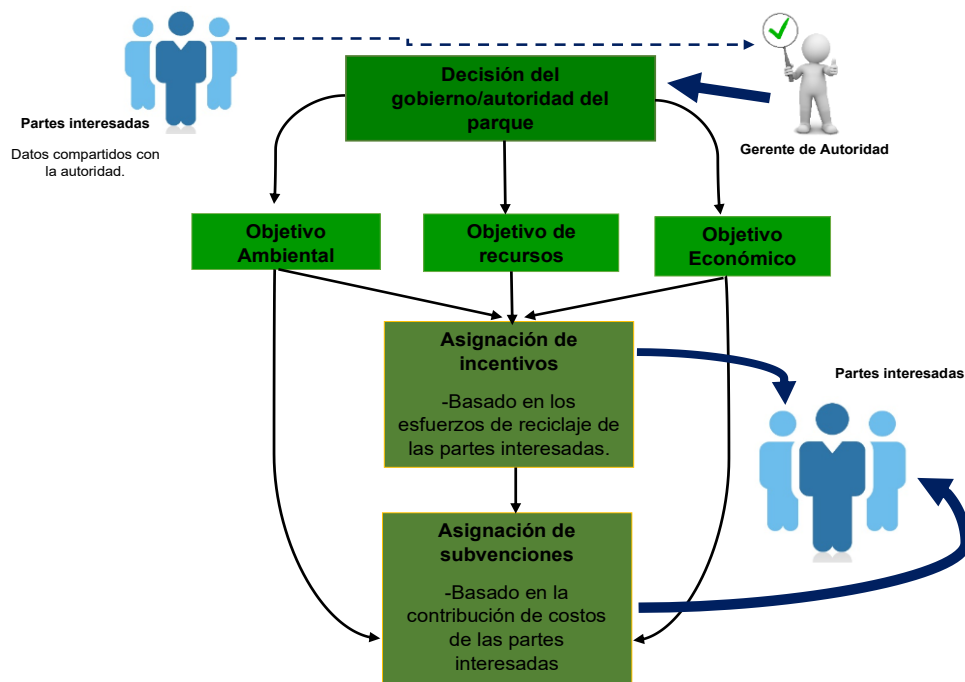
Partes interesadas

Datos compartidos con la autoridad.

Decisión del gobierno/autoridad del parque

Gerente de Autoridad

Objetivo Ambiental

Objetivo de recursos

Objetivo Económico

Asignación de incentivos

-Basado en los esfuerzos de reciclaje de las partes interesadas.

Partes interesadas

Asignación de subvenciones

-Basado en la contribución de costos de las partes interesadas